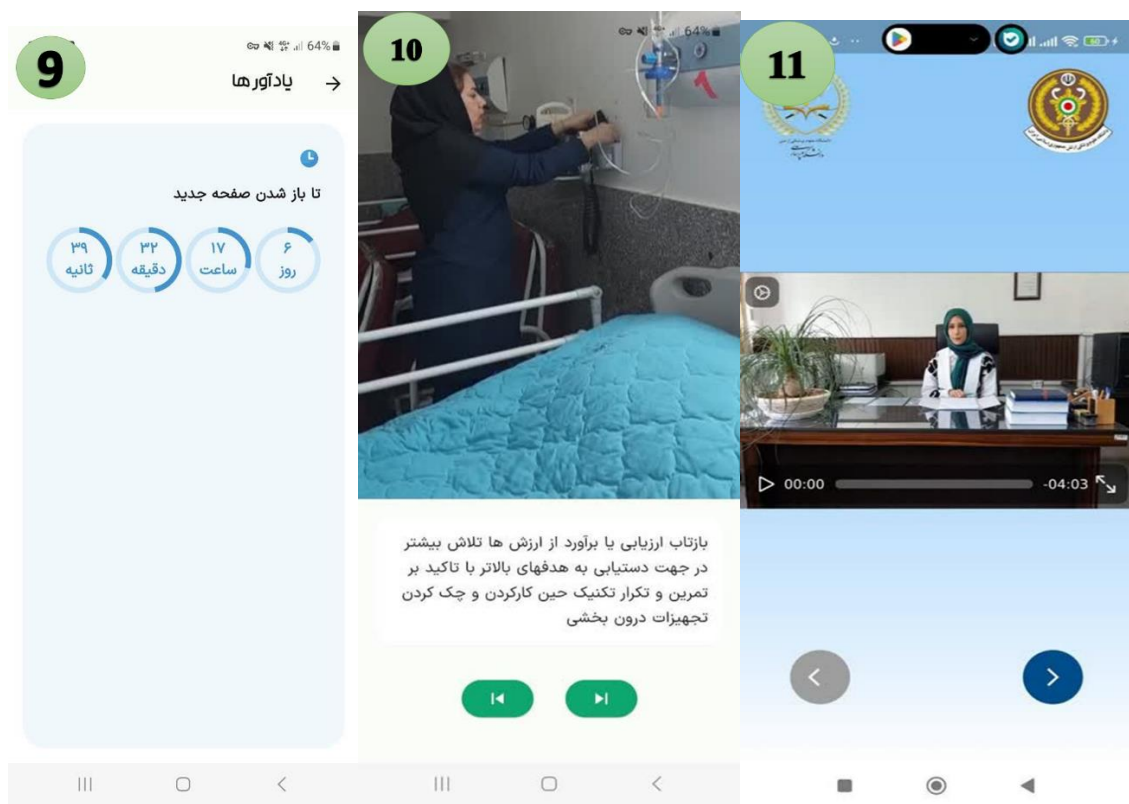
9

64%

یادآورها

تا باز شدن صفحه جدید

۶
روز

۱۷
ساعت

۳۲
دقیقه

۳۹
ثانیه

10

64%

بازتاب ارزیابی یا برآورد از ارزش ها تلاش بیشتر در جهت دستیابی به هدفهای بالاتر با تاکید بر تمرین و تکرار تکنیک حین کارکردن و چک کردن تجهیزات درون بخشی

11

00:00

-04:03